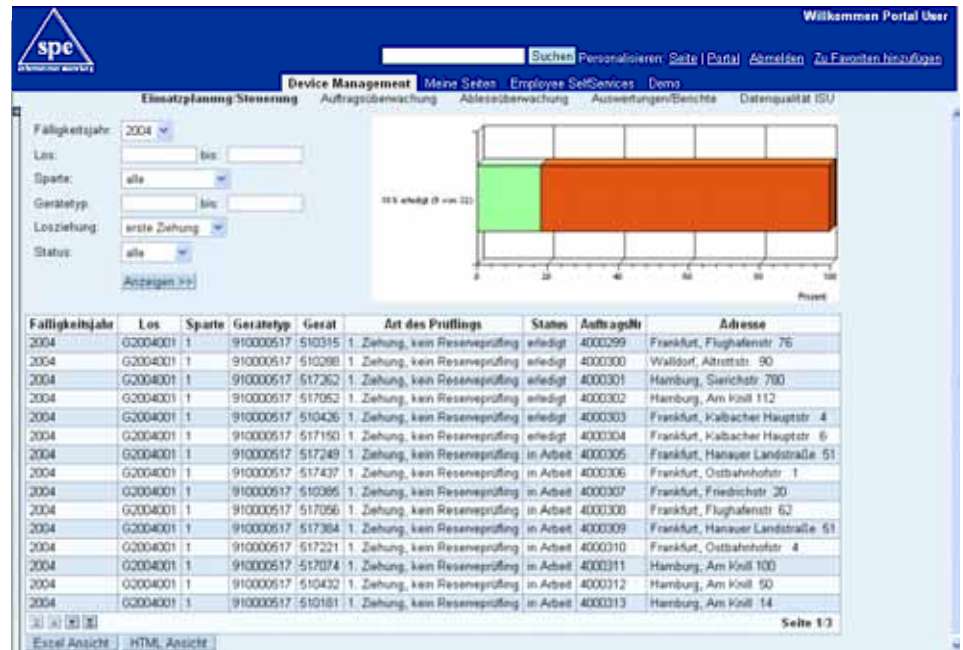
spe

Willkommen Portal User

Suchen Personalisieren: Seite | Portal Abmelden Zu Favoriten hinzufügen

Device Management Meine Seiten Employee SelfServices Demo

Einsatzplanung/Steuerung Auftragsüberwachung Ableseüberwachung Auswertungen/Berichte Datenqualität ISU

Fälligkeitsjahr: 2004
Los: bis:
Sparte: alle
Gerätetyp: bis:
Losziehung: erste Ziehung
Status: alle
Anzeigen >>

18% erledigt (6 von 33)

0 20 40 60 80 100
Prozent

| Fälligkeitsjahr | Los | Sparte | Gerätetyp | Gerät | Art des Prüflings | Status | AuftragsNr | Adresse |
|---|---|---|---|---|---|---|---|---|
| 2004 | G2004001 | 1 | 910000517 | 510315 | 1. Ziehung, kein Reserveprüfling | erledigt | 4000299 | Frankfurt, Flughafenstr. 76 |
| 2004 | G2004001 | 1 | 910000517 | 510288 | 1. Ziehung, kein Reserveprüfling | erledigt | 4000300 | Walldorf, Altrottstr. 90 |
| 2004 | G2004001 | 1 | 910000517 | 517362 | 1. Ziehung, kein Reserveprüfling | erledigt | 4000301 | Hamburg, Sierichstr. 780 |
| 2004 | G2004001 | 1 | 910000517 | 517052 | 1. Ziehung, kein Reserveprüfling | erledigt | 4000302 | Hamburg, Am Kroll 112 |
| 2004 | G2004001 | 1 | 910000517 | 510426 | 1. Ziehung, kein Reserveprüfling | erledigt | 4000303 | Frankfurt, Kalbacher Hauptstr. 4 |
| 2004 | G2004001 | 1 | 910000517 | 517150 | 1. Ziehung, kein Reserveprüfling | erledigt | 4000304 | Frankfurt, Kalbacher Hauptstr. 6 |
| 2004 | G2004001 | 1 | 910000517 | 517249 | 1. Ziehung, kein Reserveprüfling | in Arbeit | 4000305 | Frankfurt, Hanauer Landstraße 51 |
| 2004 | G2004001 | 1 | 910000517 | 517437 | 1. Ziehung, kein Reserveprüfling | in Arbeit | 4000306 | Frankfurt, Ostbahnhofstr. 1 |
| 2004 | G2004001 | 1 | 910000517 | 510385 | 1. Ziehung, kein Reserveprüfling | in Arbeit | 4000307 | Frankfurt, Friedrichstr. 20 |
| 2004 | G2004001 | 1 | 910000517 | 517056 | 1. Ziehung, kein Reserveprüfling | in Arbeit | 4000308 | Frankfurt, Flughafenstr. 62 |
| 2004 | G2004001 | 1 | 910000517 | 517384 | 1. Ziehung, kein Reserveprüfling | in Arbeit | 4000309 | Frankfurt, Hanauer Landstraße 51 |
| 2004 | G2004001 | 1 | 910000517 | 517221 | 1. Ziehung, kein Reserveprüfling | in Arbeit | 4000310 | Frankfurt, Ostbahnhofstr. 4 |
| 2004 | G2004001 | 1 | 910000517 | 517074 | 1. Ziehung, kein Reserveprüfling | in Arbeit | 4000311 | Hamburg, Am Kroll 100 |
| 2004 | G2004001 | 1 | 910000517 | 510432 | 1. Ziehung, kein Reserveprüfling | in Arbeit | 4000312 | Hamburg, Am Kroll 50 |
| 2004 | G2004001 | 1 | 910000517 | 510181 | 1. Ziehung, kein Reserveprüfling | in Arbeit | 4000313 | Hamburg, Am Kroll 14 |

Seite 1/3

Excel Ansicht HTML Ansicht